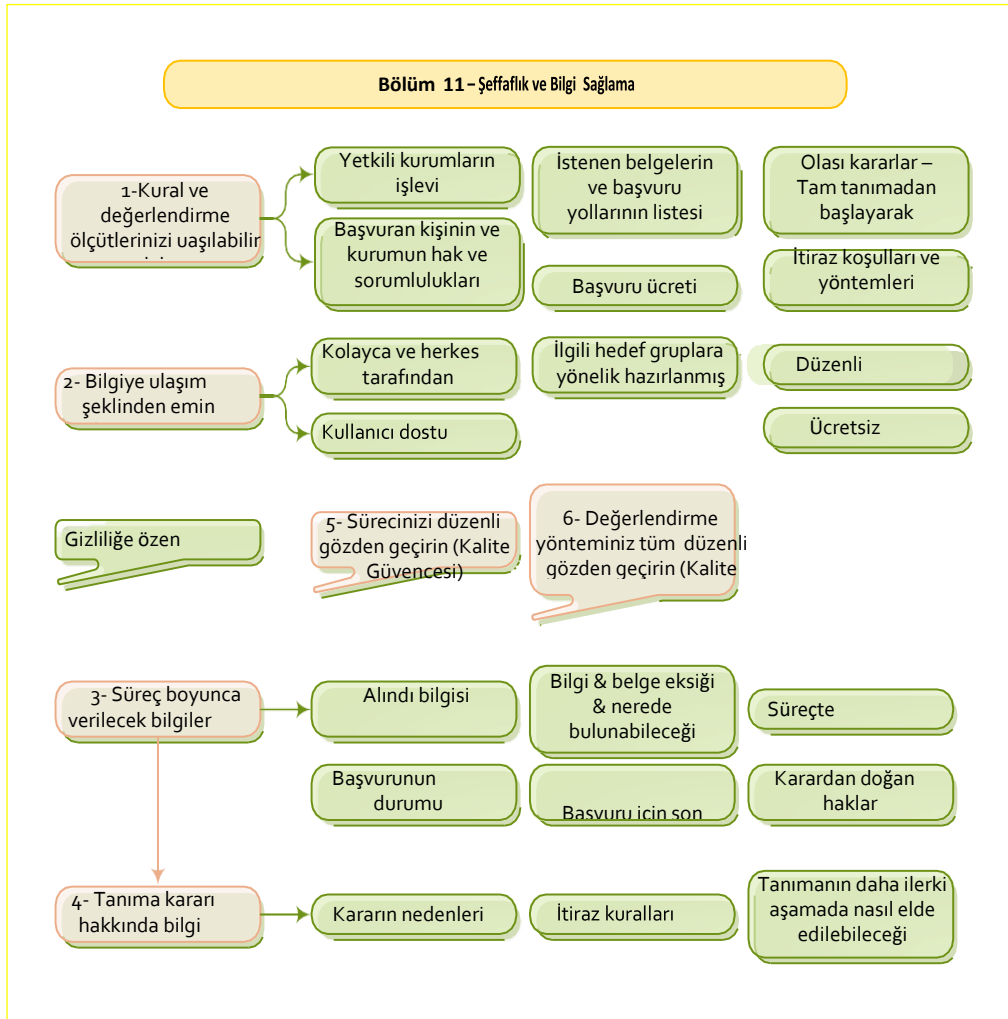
Bölüm 11 – Şeffaflık ve Bilgi Sağlama

1-Kural ve değerlendirme ölçütlerinizi uaşılabilir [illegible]

Yetkili kurumların işlevi

Başvuran kişinin ve kurumun hak ve sorumlulukları

İstenen belgelerin ve başvuru yollarının listesi

Başvuru ücreti

Olası kararlar – Tam tanımadan başlayarak

İtiraz koşulları ve yöntemleri

2- Bilgiye ulaşım şeklinden emin

Kolayca ve herkes tarafından

Kullanıcı dostu

İlgili hedef gruplara yönelik hazırlanmış

Düzenli

Ücretsiz

Gizliliğe özen

5- Sürecinizi düzenli gözden geçirin (Kalite Güvencesi)

6- Değerlendirme yönteminiz tüm düzenli gözden geçirin (Kalite

3- Süreç boyunca verilecek bilgiler

Alındı bilgisi

Bilgi & belge eksiği & nerede bulunabileceği

Süreçte

Başvurunun durumu

Basvuru icin son

Karardan doğan haklar

4- Tanıma kararı hakkında bilgi

Kararın nedenleri

İtiraz kuralları

Tanımanın daha ilerki aşamada nasıl elde edilebileceği